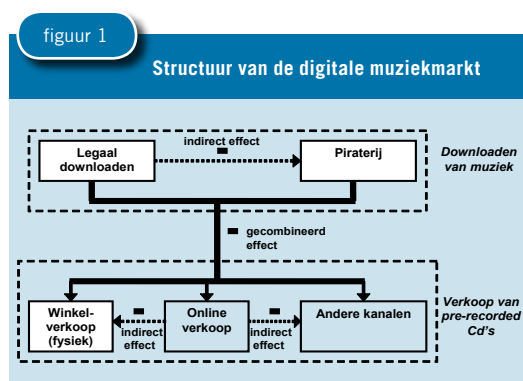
figuur 1

Structuur van de digitale muziekmarkt

Legaal downloaden

indirect effect

-

Piraterij

Downloaden van muziek

-

gecombineerd effect

Winkelverkoop (fysiek)

-

indirect effect

Online verkoop

-

indirect effect

Andere kanalen

Verkoop van pre-recorded Cd's